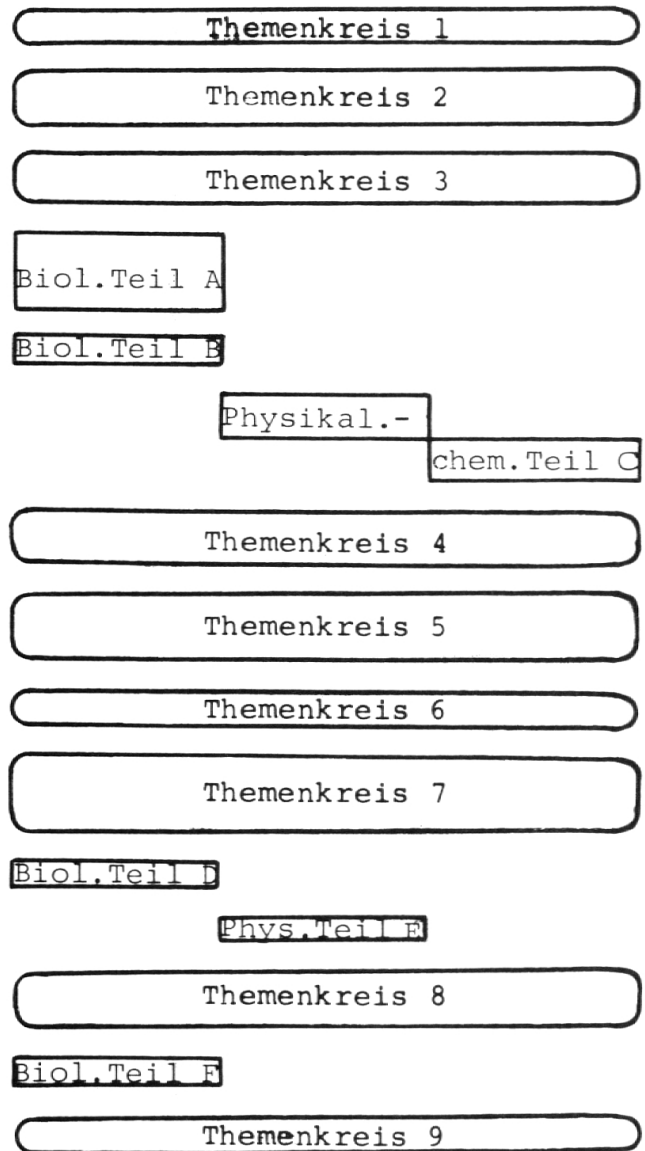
Themenkreis 1

Themenkreis 2

Themenkreis 3

Biol.Teil A

Biol.Teil B

Physikal.-

chem.Teil C

Themenkreis 4

Themenkreis 5

Themenkreis 6

Themenkreis 7

Biol.Teil D

Phys.Teil E

Themenkreis 8

Biol.Teil F

Themenkreis 9